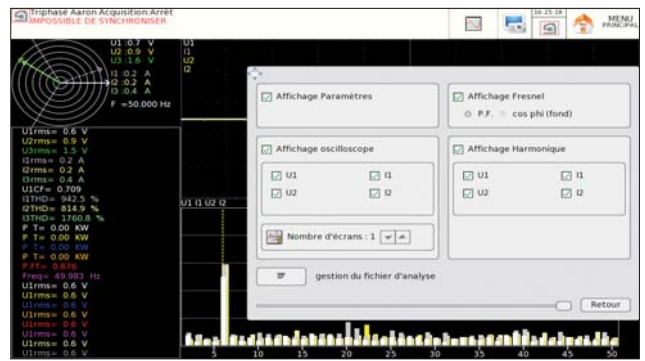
Triphasé Aaron Acquisition:Arrêt
IMPOSSIBLE DE SYNCHRONISER

16:25:18

MENU PRINCIPAL

U1 :0.7 V
U2 :0.9 V
U3 :1.6 V
I1 :0.2 A
I2 :0.2 A
I3 :0.4 A
F =50.000 Hz

U1
I1
U2
I2

U1rms= 0.6 V
U2rms= 0.9 V
U3rms= 1.5 V
I1rms= 0.2 A
I2rms= 0.2 A
I3rms= 0.4 A
U1CF= 0.709
I1THD= 942.5 %
I2THD= 814.9 %
I3THD= 1760.8 %
P T= 0.00 KW
P T= 0.00 KW
P T= 0.00 KW
P T= 0.00 KW
P.F.= 0.676
Freq= 49.983 Hz
U1rms= 0.6 V
U1rms= 0.6 V
U1rms= 0.6 V
U1rms= 0.6 V
U1rms= 0.6 V
U1rms= 0.6 V
U1rms= 0.6 V
U1rms= 0.6 V

U1 I1 U2 I2

Affichage Paramètres

Affichage Fresnel
P.F. cos phi (fond)

Affichage oscilloscope
U1 I1
U2 I2

Affichage Harmonique
U1 I1
U2 I2

Nombre d'écrans : 1

gestion du fichier d'analyse

Retour

5 10 15 20 25 30 35 40 45 50